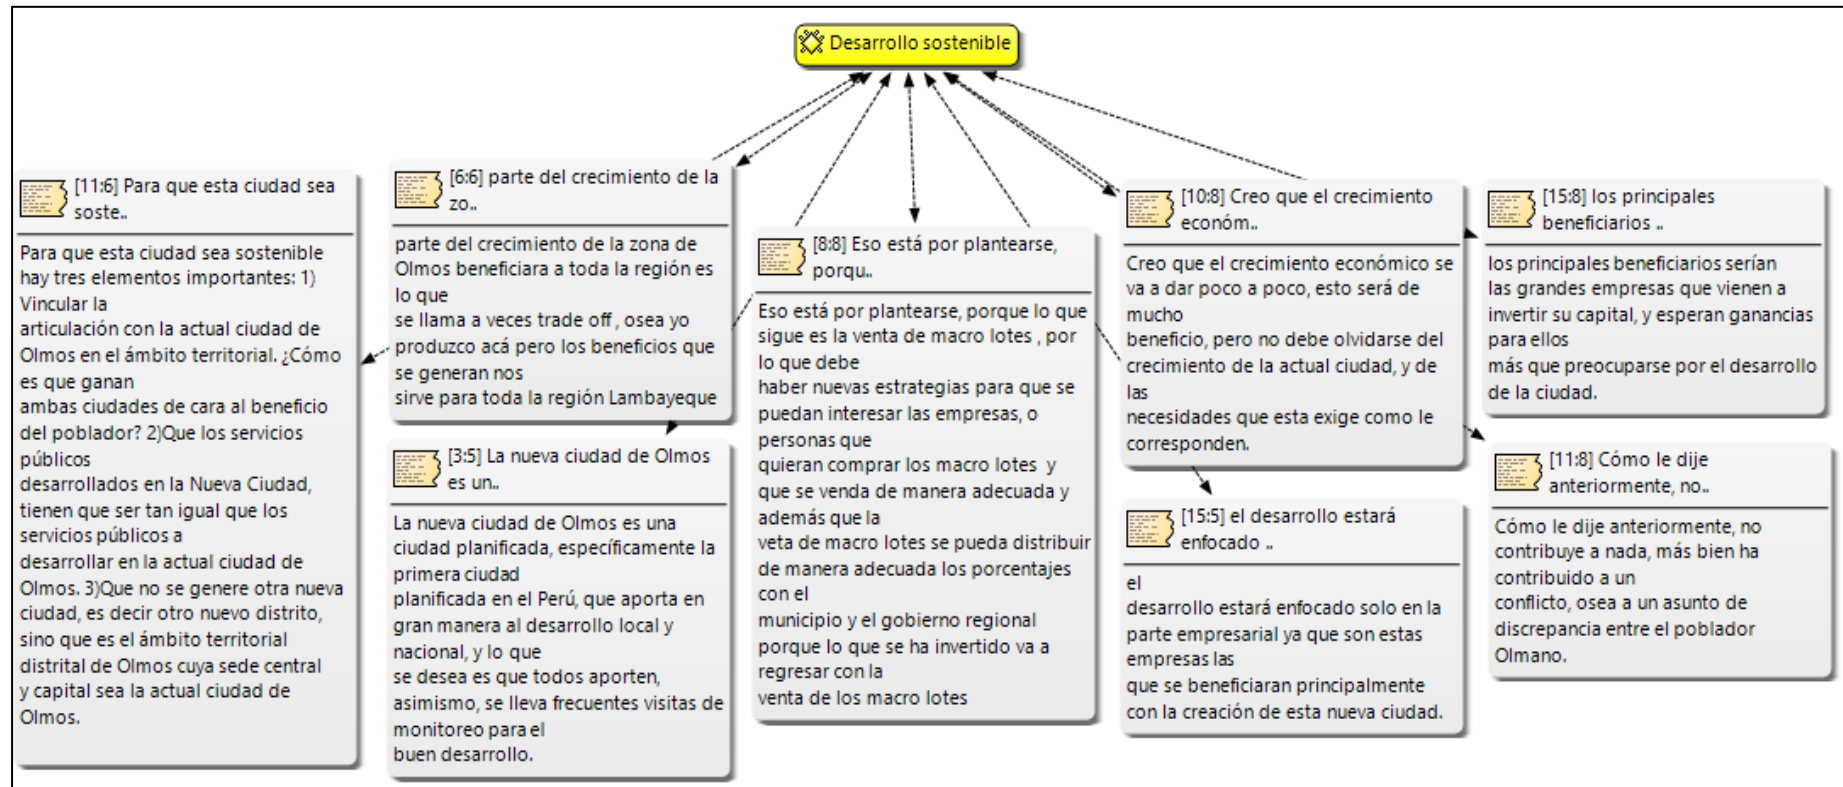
Desarrollo sostenible

[11:6] Para que esta ciudad sea soste..

Para que esta ciudad sea sostenible hay tres elementos importantes: 1) Vincular la articulación con la actual ciudad de Olmos en el ámbito territorial. ¿Cómo es que ganan ambas ciudades de cara al beneficio del poblador? 2)Que los servicios públicos desarrollados en la Nueva Ciudad, tienen que ser tan igual que los servicios públicos a desarrollar en la actual ciudad de Olmos. 3)Que no se genere otra nueva ciudad, es decir otro nuevo distrito, sino que es el ámbito territorial distrital de Olmos cuya sede central y capital sea la actual ciudad de Olmos.

[6:6] parte del crecimiento de la zo..

parte del crecimiento de la zona de Olmos beneficiara a toda la región es lo que se llama a veces trade off , osea yo produzco acá pero los beneficios que se generan nos sirve para toda la región Lambayeque

[3:5] La nueva ciudad de Olmos es un..

La nueva ciudad de Olmos es una ciudad planificada, específicamente la primera ciudad planificada en el Perú, que aporta en gran manera al desarrollo local y nacional, y lo que se desea es que todos aporten, asimismo, se lleva frecuentes visitas de monitoreo para el buen desarrollo.

[8:8] Eso está por plantearse, porqu..

Eso está por plantearse, porque lo que sigue es la venta de macro lotes , por lo que debe haber nuevas estrategias para que se puedan interesar las empresas, o personas que quieran comprar los macro lotes y que se venda de manera adecuada y además que la veta de macro lotes se pueda distribuir de manera adecuada los porcentajes con el municipio y el gobierno regional porque lo que se ha invertido va a regresar con la venta de los macro lotes

[10:8] Creo que el crecimiento económ..

Creo que el crecimiento económico se va a dar poco a poco, esto será de mucho beneficio, pero no debe olvidarse del crecimiento de la actual ciudad, y de las necesidades que esta exige como le corresponden.

[15:5] el desarrollo estará enfocado ..

el desarrollo estará enfocado solo en la parte empresarial ya que son estas empresas las que se beneficiaran principalmente con la creación de esta nueva ciudad.

[15:8] los principales beneficiarios ..

los principales beneficiarios serían las grandes empresas que vienen a invertir su capital, y esperan ganancias para ellos más que preocuparse por el desarrollo de la ciudad.

[11:8] Cómo le dije anteriormente, no..

Cómo le dije anteriormente, no contribuye a nada, más bien ha contribuido a un conflicto, osea a un asunto de discrepancia entre el poblador Olmano.